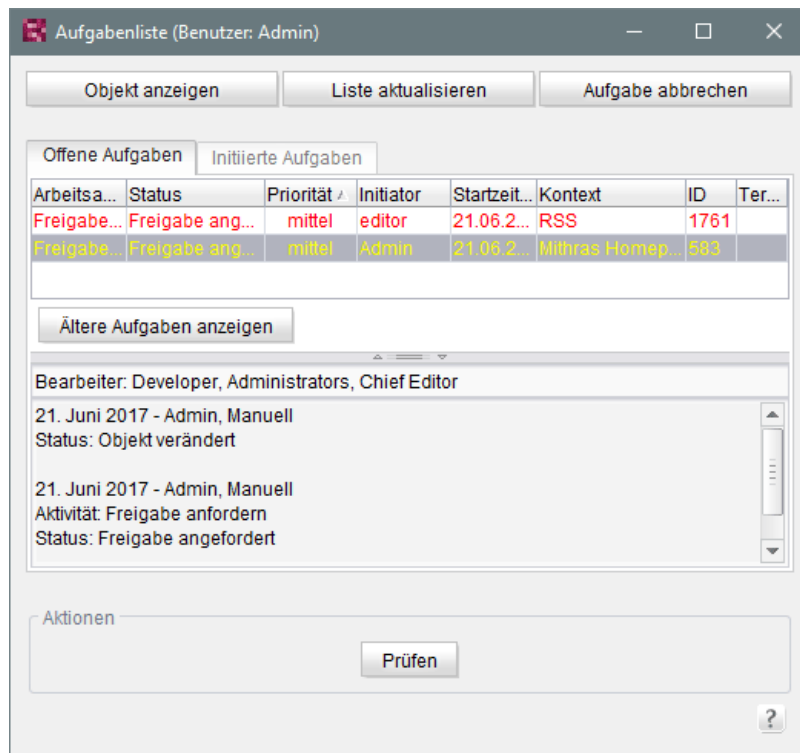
Aufgabenliste (Benutzer: Admin)

Objekt anzeigen
Liste aktualisieren
Aufgabe abbrechen

Offene Aufgaben
Initiierte Aufgaben

| Arbeitsa... | Status | Priorität | Initiator | Startzeit... | Kontext | ID | Ter... |
|---|---|---|---|---|---|---|---|
| Freigabe... | Freigabe ang... | mittel | editor | 21.06.2... | RSS | 1761 | |
| Freigabe... | Freigabe ang... | mittel | Admin | 21.06.2... | Mithras Homep... | 583 | |

Ältere Aufgaben anzeigen

Bearbeiter: Developer, Administrators, Chief Editor

21. Juni 2017 - Admin, Manuell
Status: Objekt verändert

21. Juni 2017 - Admin, Manuell
Aktivität: Freigabe anfordern
Status: Freigabe angefordert

Aktionen
Prüfen

?